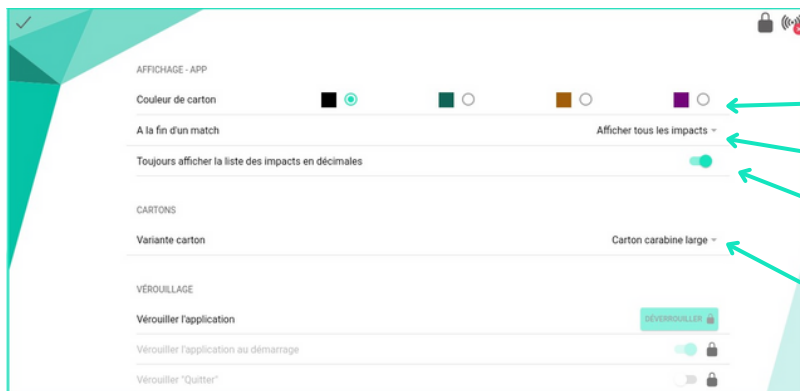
AFFICHAGE - APP

Couleur de carton

A la fin d'un match

Afficher tous les impacts

Toujours afficher la liste des impacts en décimales

CARTONS

Variante carton

Carton carabine large

VÉROUILLAGE

Vérouiller l'application

DÉVERROUILLER

Vérouiller l'application au démarrage

Vérouiller "Quitter"